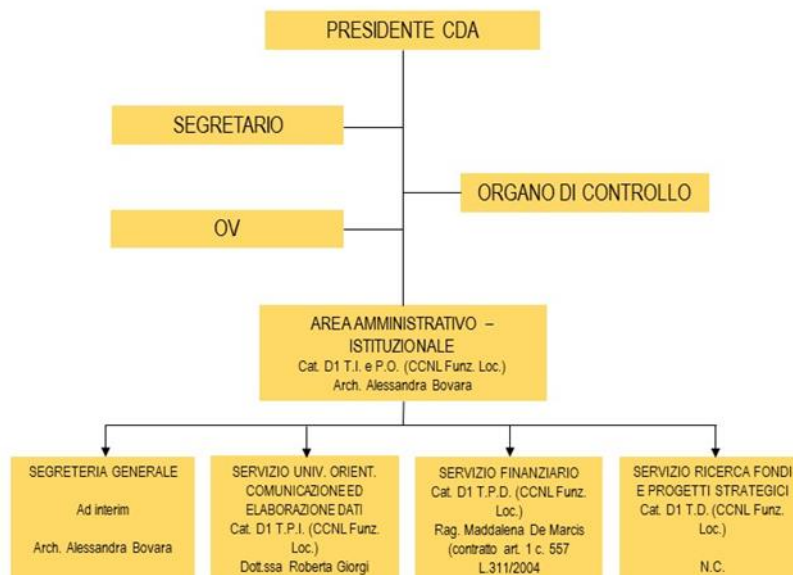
PRESIDENTE CDA

SEGRETARIO

ORGANO DI CONTROLLO

OV

AREA AMMINISTRATIVO – ISTITUZIONALE
Cat. D1 T.I. e P.O. (CCNL Funz. Loc.)
Arch. Alessandra Bovara

SEGRETERIA GENERALE

Ad interim

Arch. Alessandra Bovara

SERVIZIO UNIV. ORIENT. COMUNICAZIONE ED ELABORAZIONE DATI
Cat. D1 T.P.I. (CCNL Funz. Loc.)
Dott.ssa Roberta Giorgi

SERVIZIO FINANZIARIO
Cat. D1 T.P.D. (CCNL Funz. Loc.)
Rag. Maddalena De Marcis (contratto art. 1 c. 557 L.311/2004

SERVIZIO RICERCA FONDI E PROGETTI STRATEGICI
Cat. D1 T.D. (CCNL Funz. Loc.)

N.C.